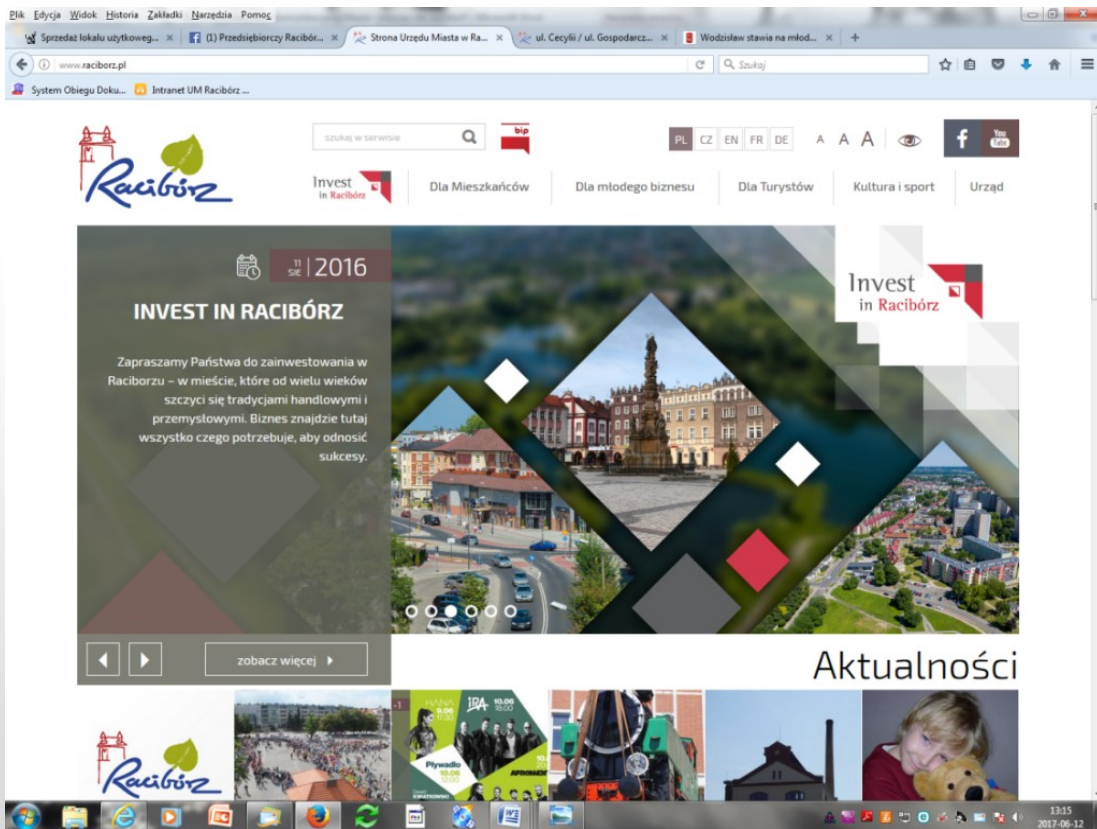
Plik Edycja Widok Historia Zakładki Narzędzia Pomoc

Sprzedaż lokalu użytkoweg... × (1) Przedsiębiorczy Racibór... × Strona Urzędu Miasta w Ra... × ul. Cecylii / ul. Gospodarcz... × Wodzisław stawia na młod... × +

www.raciborz.pl

Szukaj

System Obiegu Doku... Intranet UM Racibórz ...

Racibórz

szukaj w serwisie

bip

PL CZ EN FR DE A A A

You Tube

Invest in Racibórz | Dla Mieszkańców | Dla młodego biznesu | Dla Turystów | Kultura i sport | Urząd

11 SIE | 2016

INVEST IN RACIBÓRZ

Zapraszamy Państwa do zainwestowania w Raciborzu – w mieście, które od wielu wieków szczyci się tradycjami handlowymi i przemysłowymi. Biznes znajdzie tutaj wszystko czego potrzebuje, aby odnosić sukcesy.

Invest in Racibórz

zobacz więcej

Aktualności

Racibórz

IRA 10.06 18:00

Pływadło 10.06

13:15
2017-06-12